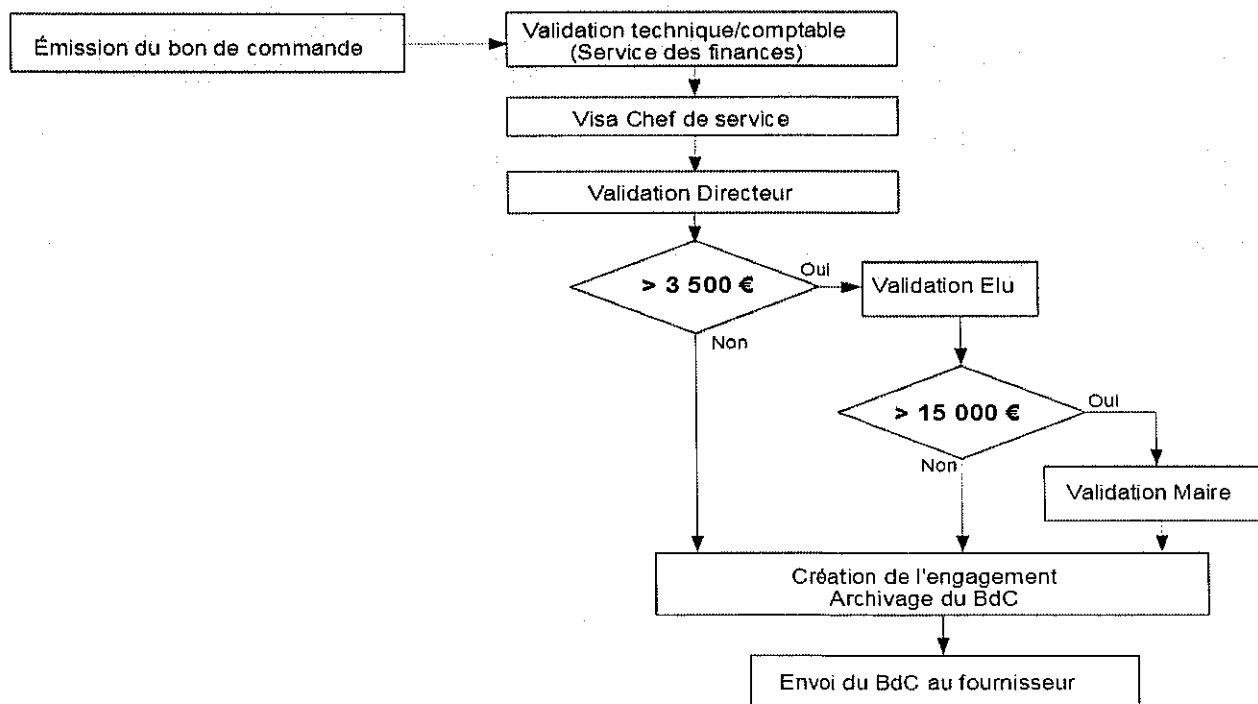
Émission du bon de commande

Validation technique/comptable (Service des finances)

Visa Chef de service

Validation Directeur

> 3 500 €

Oui

Validation Elu

Non

> 15 000 €

Oui

Non

Validation Maire

Création de l'engagement
Archivage du BdC

Envoi du BdC au fournisseur